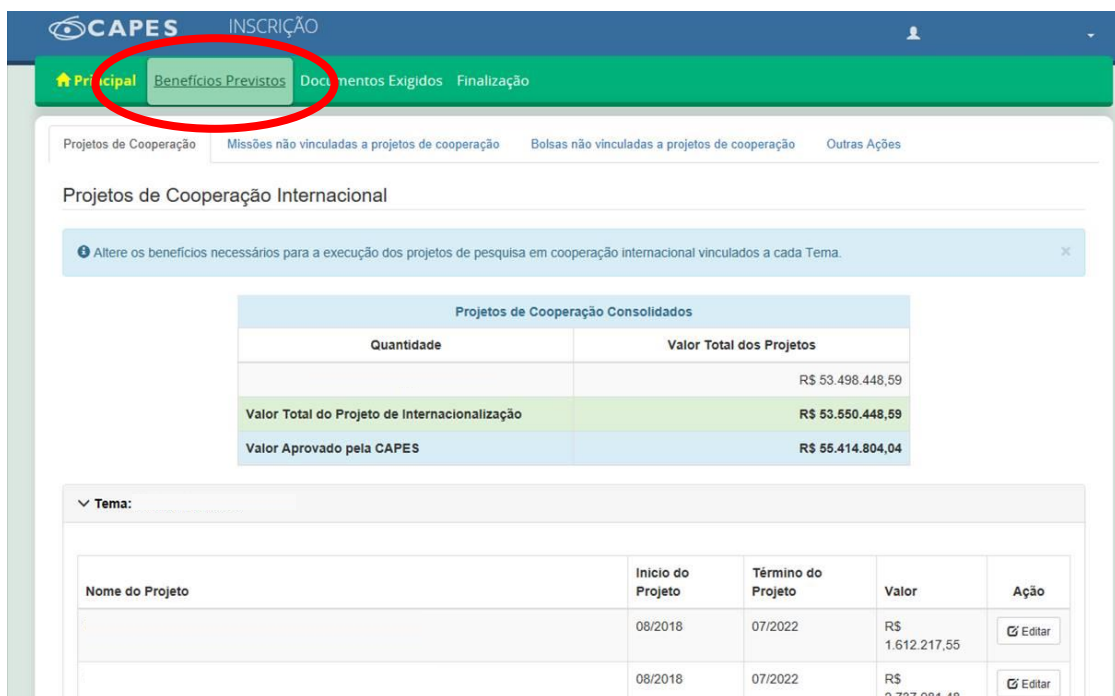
CAPES INSCRIÇÃO

Principal Benefícios Previstos Documentos Exigidos Finalização

Projetos de Cooperação Missões não vinculadas a projetos de cooperação Bolsas não vinculadas a projetos de cooperação Outras Ações

Projetos de Cooperação Internacional

Altere os benefícios necessários para a execução dos projetos de pesquisa em cooperação internacional vinculados a cada Tema.

×

| Projetos de Cooperação Consolidados | |
|---|---|
| Quantidade | Valor Total dos Projetos |
| | R$ 53.498.448,59 |
| Valor Total do Projeto de Internacionalização | R$ 53.550.448,59 |
| Valor Aprovado pela CAPES | R$ 55.414.804,04 |

Tema:

| Nome do Projeto | Inicio do Projeto | Término do Projeto | Valor | Ação |
|---|---|---|---|---|
| | 08/2018 | 07/2022 | R$ 1.612.217,55 | Editar |
| | 08/2018 | 07/2022 | R$ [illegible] | Editar |